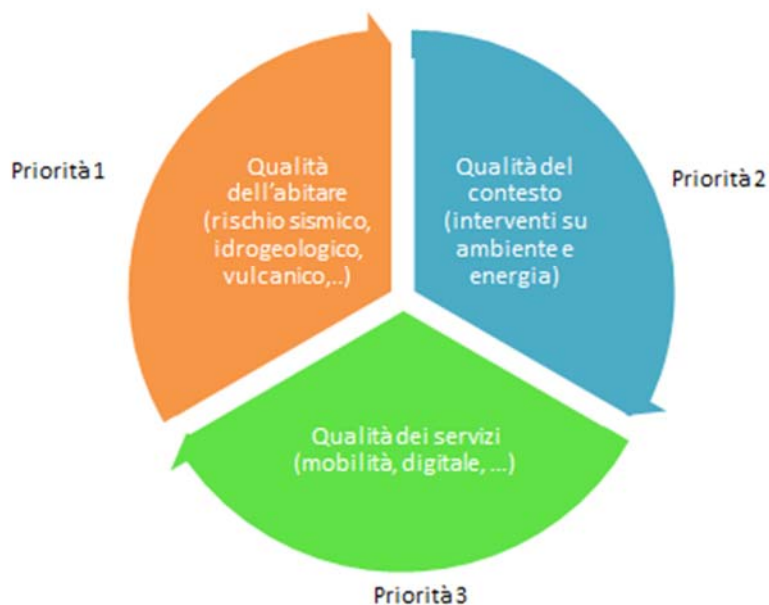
Priorità 1

Qualità dell'abitare (rischio sismico, idrogeologico, vulcanico,..)

Qualità del contesto (interventi su ambiente e energia)

Priorità 2

Qualità dei servizi (mobilità, digitale, ...)

Priorità 3